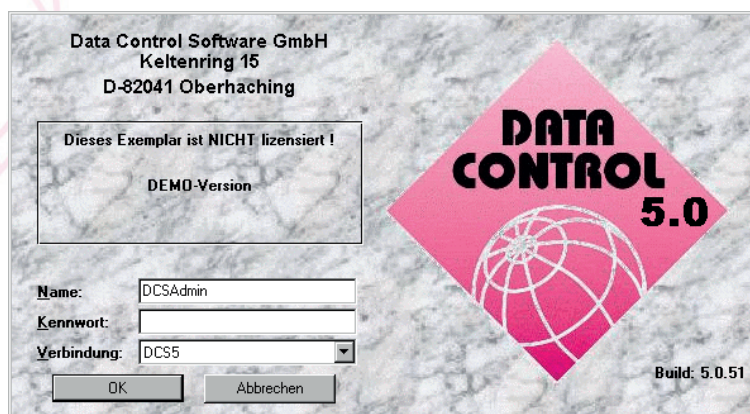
Data Control Software GmbH
Keltenring 15
D-82041 Oberhaching

Dieses Exemplar ist NICHT lizensiert !

DEMO-Version

DATA CONTROL 5.0

Name: DCSAdmin
Kennwort:
Verbindung: DCS5

OK
Abbrechen

Build: 5.0.51